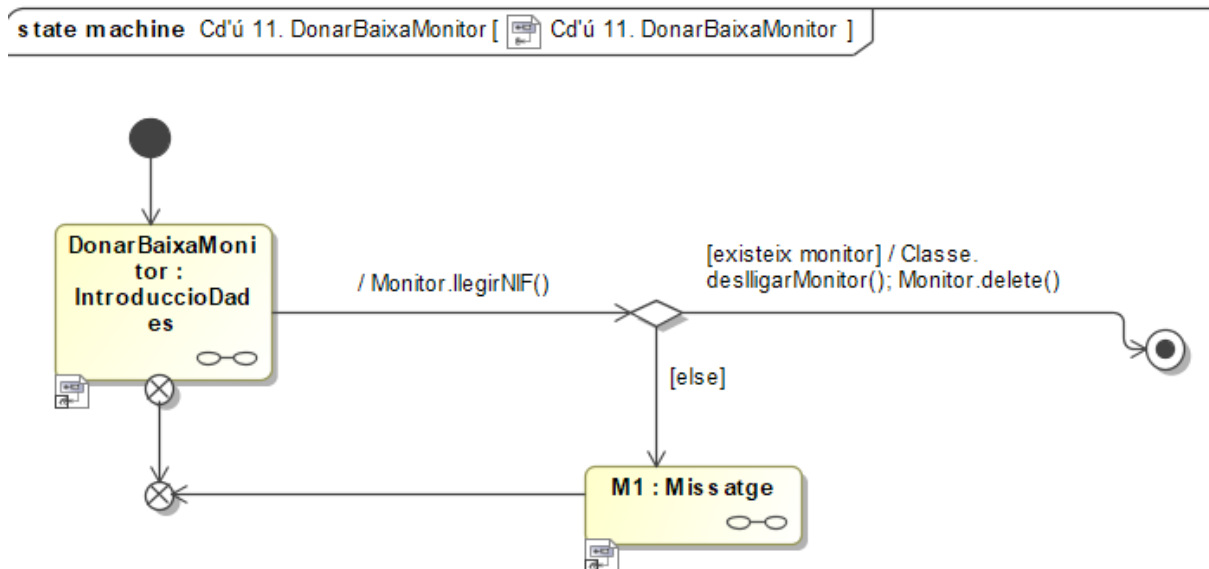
state machine Cd'ú 11. DonarBaixaMonitor [ Cd'ú 11. DonarBaixaMonitor ]

DonarBaixaMonitor : IntroduccioDades

/ Monitor.llegirNIF()

[existeix monitor] / Classe. deslligarMonitor(); Monitor.delete()

[else]

M1 : Missatge